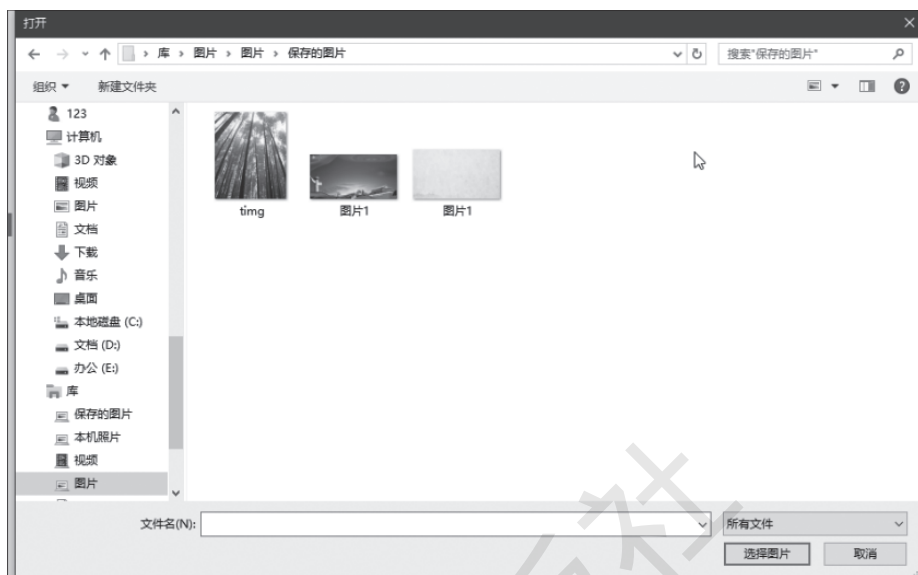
打开

库 › 图片 › 图片 › 保存的图片

搜索"保存的图片"

组织 ▾ 新建文件夹

123
计算机
3D 对象
视频
图片
文档
下载
音乐
桌面
本地磁盘 (C:)
文档 (D:)
办公 (E:)
库
保存的图片
本机照片
视频
图片

timg
图片1
图片1

文件名(N):
所有文件
选择图片
取消